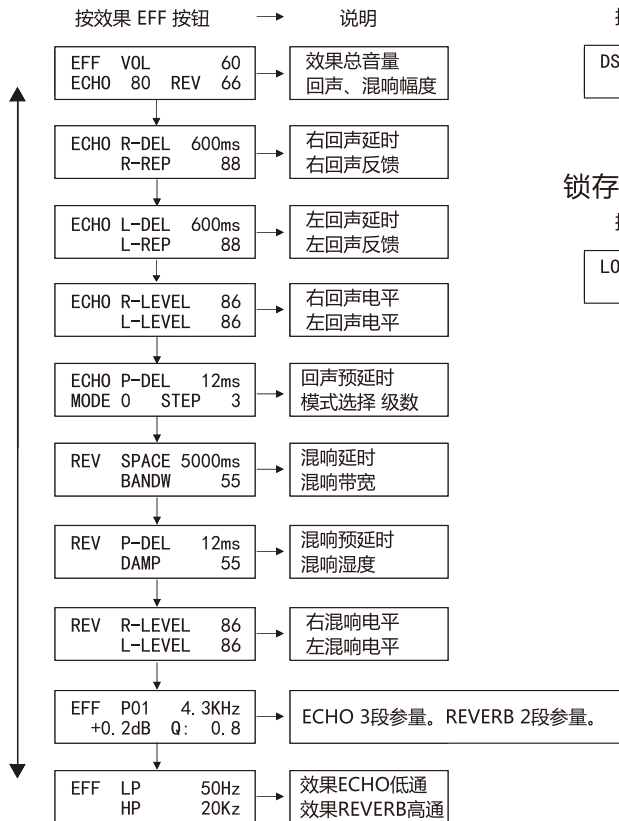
按效果 EFF 按钮 → 说明

EFF VOL 60
ECHO 80 REV 66

效果总音量
回声、混响幅度

ECHO R-DEL 600ms
R-REP 88

右回声延时
右回声反馈

ECHO L-DEL 600ms
L-REP 88

左回声延时
左回声反馈

ECHO R-LEVEL 86
L-LEVEL 86

右回声电平
左回声电平

ECHO P-DEL 12ms
MODE 0 STEP 3

回声预延时
模式选择 级数

REV SPACE 5000ms
BANDW 55

混响延时
混响带宽

REV P-DEL 12ms
DAMP 55

混响预延时
混响湿度

REV R-LEVEL 86
L-LEVEL 86

右混响电平
左混响电平

EFF P01 4.3KHz
+0.2dB Q: 0.8

ECHO 3段参量。REVERB 2段参量。

EFF LP 50Hz
HP 20Kz

效果ECHO低通
效果REVERB高通

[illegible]

DS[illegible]

锁存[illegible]

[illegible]

LO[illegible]